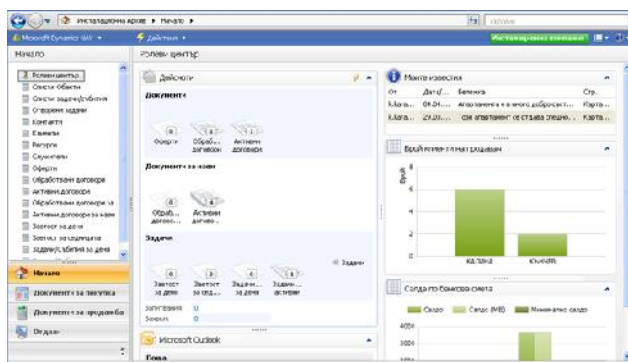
Инсталационна архив ▸ Начало ▸

Microsoft Dynamics NAV ▾
Действия ▾

Начало
Ролеви център

Ролеви център
Списък Обекти
Списък задачи/дейности
Отворени задачи
Контакти
Клиенти
Ресурси
Служители
Оферти
Обработени договори
Активни договори
Обработени договори за
Активни договори за камп
Заетост за деня
Заетост за седмицата
Задачи/дейности за деня

Начало
Документи за покупка
Документи за продажба
Отдели

Действия
Документи
Оферти
Обработ. договори
Активни договори

Документи за клиент
Обраб. договор...
Активни догово...

Задачи
Задачи
Заетост за деня
Заетост за седм...
Задачи за деня
Задачи активни

Заинтересовани
Заявки

Microsoft Outlook
Тема

Моите известия
| От | Дата/... | Бележка | Стр. |
|---|---|---|---|
| Кларк... | 08.04.... | Агрегирането в за много добросъст... | Карта... |
| Кларк... | 24.03.... | Ще апелирам от ставата специна... | Карта... |

Бройки по групи за продажби
Брой
6
4
2
КЛ.ГЛАВА
ЮЖНИТЕ

Салдо по банкова сметка
Салдо
Салдо (МВ)
Минимално салдо
4000
3000